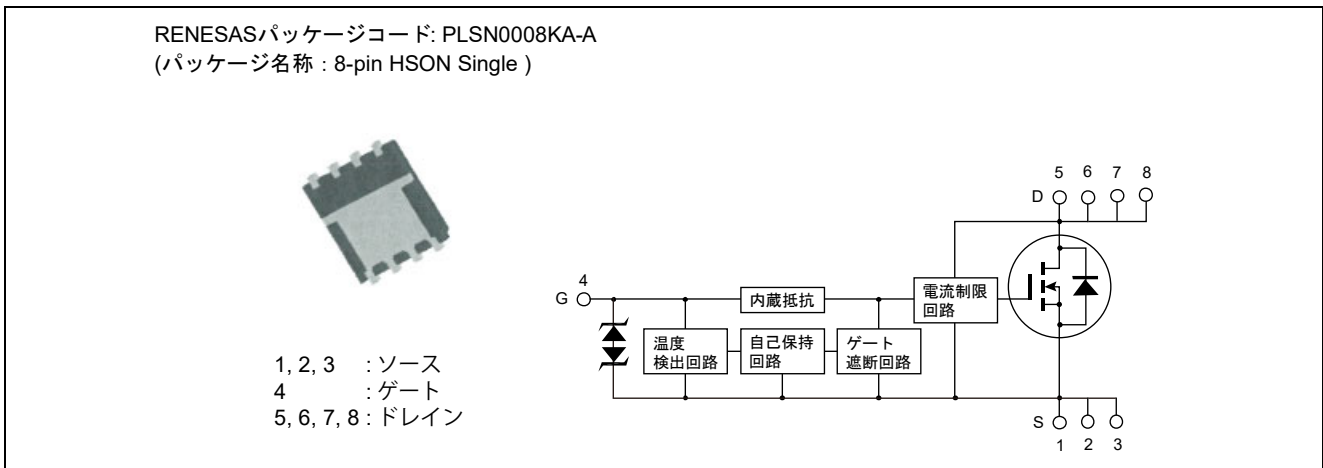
RENESASパッケージコード: PLSN0008KA-A
(パッケージ名称 : 8-pin HSON Single )

1, 2, 3 : ソース
4 : ゲート
5, 6, 7, 8 : ドレイン

4
G

内蔵抵抗

温度
検出回路

自己保持
回路

ゲート
遮断回路

電流制限
回路

5 6 7 8
D

S
1 2 3